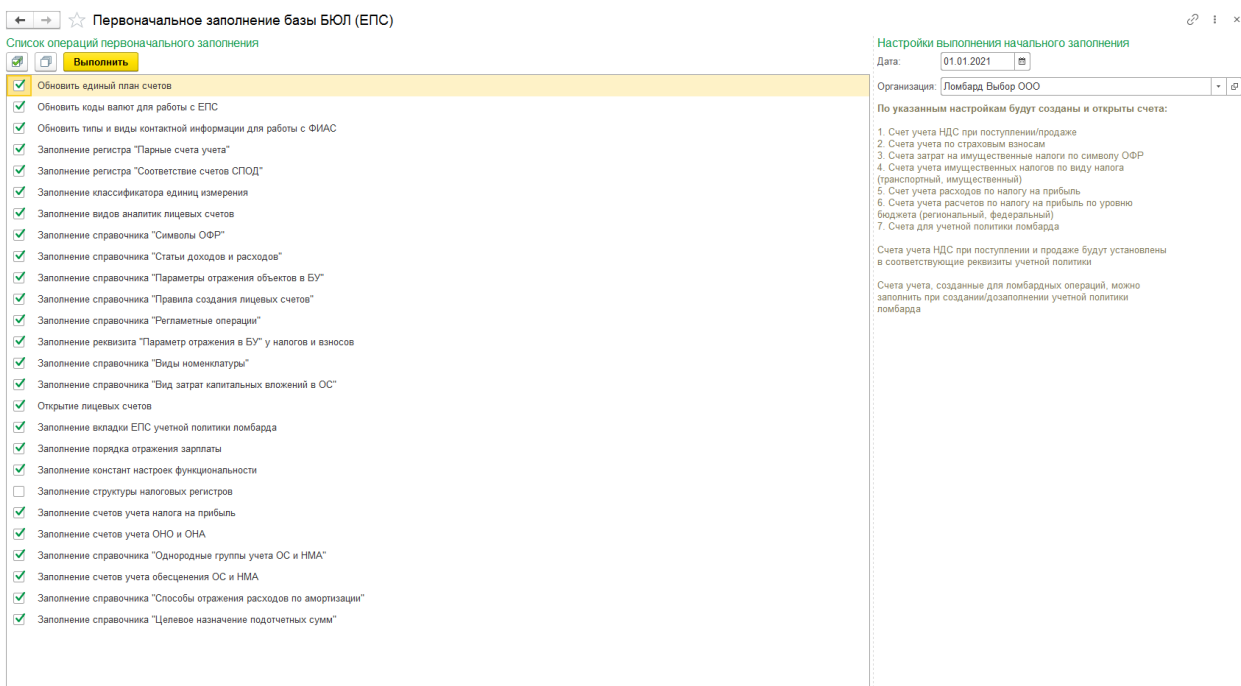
Первоначальное заполнение базы БЮЛ (ЕПС)

Список операций первоначального заполнения

Выполнить

Обновить единый план счетов
Обновить коды валют для работы с ЕПС
Обновить типы и виды контактной информации для работы с ФИАС
Заполнение регистра "Парные счета учета"
Заполнение регистра "Соответствие счетов СПОД"
Заполнение классификатора единиц измерения
Заполнение видов аналитик лицевых счетов
Заполнение справочника "Символы ОФР"
Заполнение справочника "Статьи доходов и расходов"
Заполнение справочника "Параметры отражения объектов в БУ"
Заполнение справочника "Правила создания лицевых счетов"
Заполнение справочника "Регламетные операции"
Заполнение реквизита "Параметр отражения в БУ" у налогов и взносов
Заполнение справочника "Виды номенклатуры"
Заполнение справочника "Вид затрат капитальных вложений в ОС"
Открытие лицевых счетов
Заполнение вкладки ЕПС учетной политики ломбарда
Заполнение порядка отражения зарплаты
Заполнение констант настроек функциональности
Заполнение структуры налоговых регистров
Заполнение счетов учета налога на прибыль
Заполнение счетов учета ОНО и ОНА
Заполнение справочника "Однородные группы учета ОС и НМА"
Заполнение счетов учета обесценения ОС и НМА
Заполнение справочника "Способы отражения расходов по амортизации"
Заполнение справочника "Целевое назначение подотчетных сумм"

Настройки выполнения начального заполнения
Дата: 01.01.2021
Организация: Ломбард Выбор ООО

По указанным настройкам будут созданы и открыты счета:

1. Счет учета НДС при поступлении/продаже
2. Счета учета по страховым взносам
3. Счета затрат на имущественные налоги по символу ОФР
4. Счета учета имущественных налогов по виду налога (транспортный, имущественный)
5. Счет учета расходов по налогу на прибыль
6. Счета учета расчетов по налогу на прибыль по уровню бюджета (региональный, федеральный)
7. Счета для учетной политики ломбарда

Счета учета НДС при поступлении и продаже будут установлены в соответствующие реквизиты учетной политики

Счета учета, созданные для ломбардных операций, можно заполнить при создании/дозаполнении учетной политики ломбарда